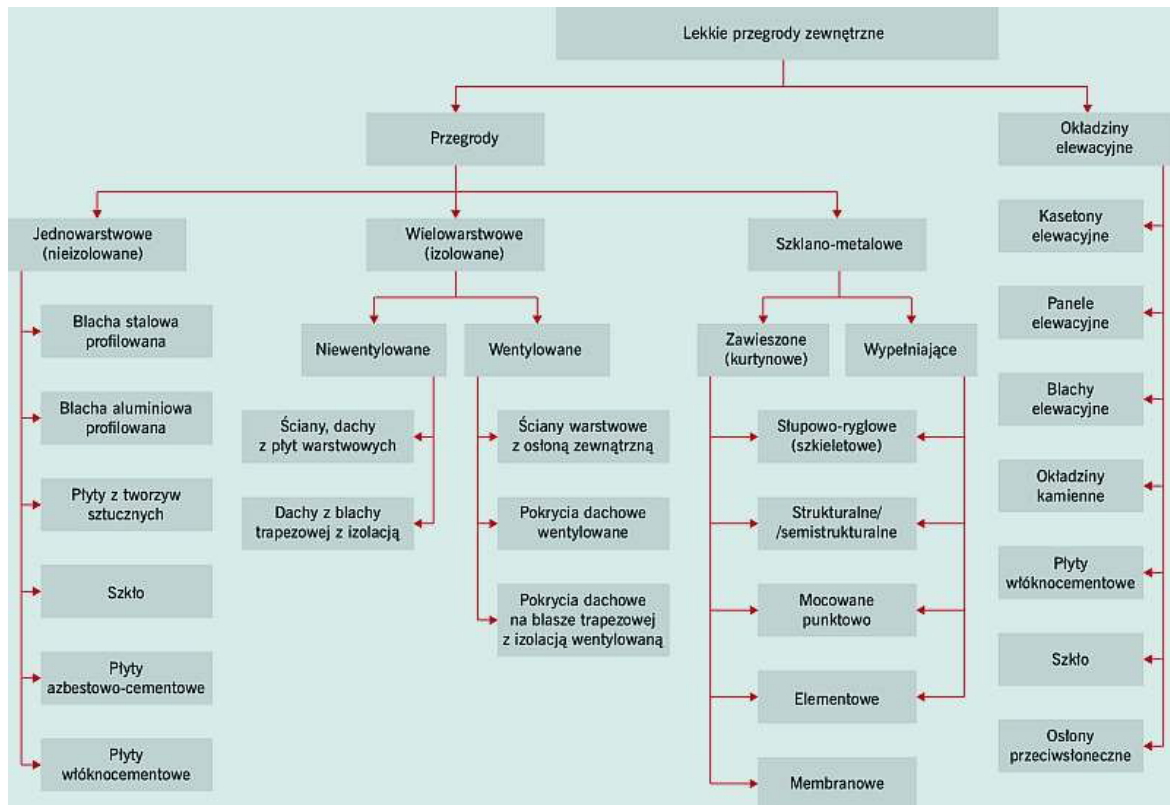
Lekkie przegrody zewnętrzne

Przegrody

Okładziny elewacyjne

Jednowarstwowe (nieizolowane)

Wielowarstwowe (izolowane)

Szklano-metalowe

Blacha stalowa profilowana

Blacha aluminiowa profilowana

Płyty z tworzyw sztucznych

Szkło

Płyty azbestowo-cementowe

Płyty włóknocementowe

Niewentylowane

Wentylowane

Ściany, dachy z płyt warstwowych

Dachy z blachy trapezowej z izolacją

Ściany warstwowe z osłoną zewnątrzną

Pokrycia dachowe wentylowane

Pokrycia dachowe na blasze trapezowej z izolacją wentylowaną

Zawieszone (kurtynowe)

Wypełniające

Słupowo-ryglowe (szkieletowe)

Strukturalne/ /semistrukturalne

Mocowane punktowo

Elementowe

Membranowe

Kasetony elewacyjne

Panele elewacyjne

Blachy elewacyjne

Okładziny kamienne

Płyty włóknocementowe

Szkło

Osłony przeciwsłoneczne